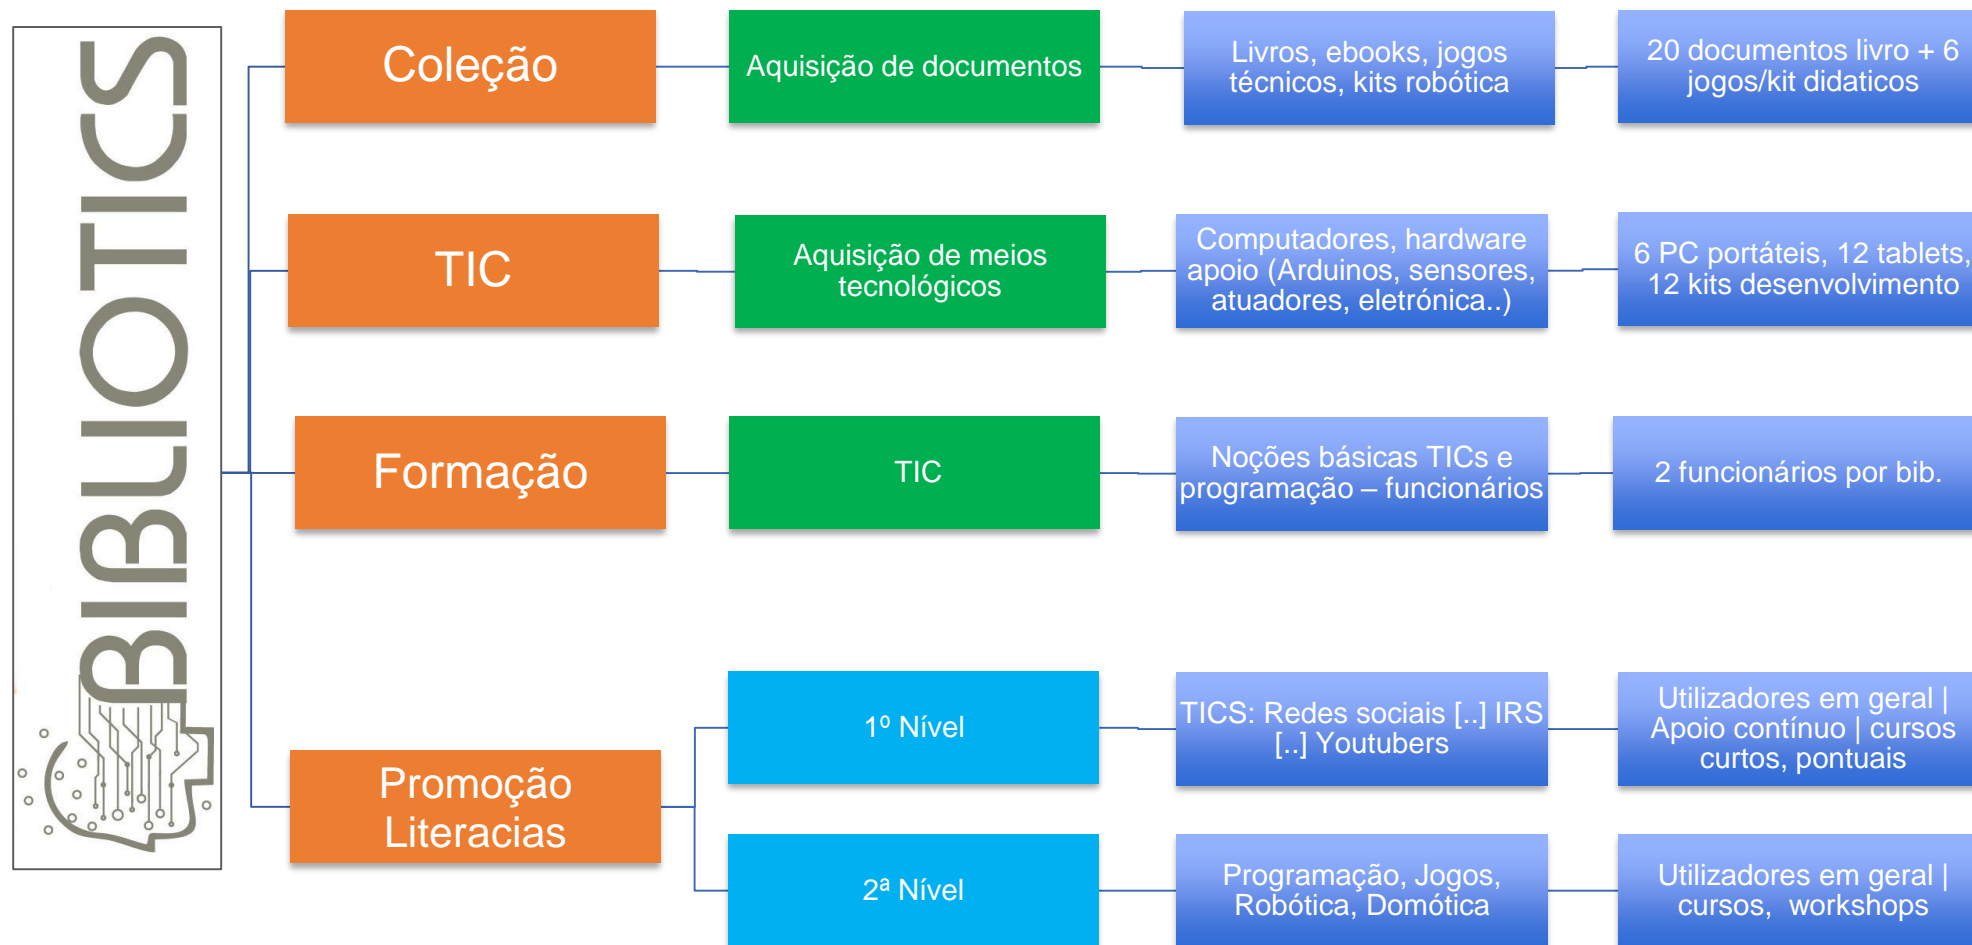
BIBLIOTICS

Coleção

Aquisição de documentos

Livros, ebooks, jogos técnicos, kits robótica

20 documentos livro + 6 jogos/kit didaticos

TIC

Aquisição de meios tecnológicos

Computadores, hardware apoio (Arduinos, sensores, atuadores, eletrónica..)

6 PC portáteis, 12 tablets, 12 kits desenvolvimento

Formação

TIC

Noções básicas TICs e programação – funcionários

2 funcionários por bib.

Promoção Literacias

1º Nível

TICS: Redes sociais [..] IRS [..] Youtubers

Utilizadores em geral | Apoio contínuo | cursos curtos, pontuais

2ª Nível

Programação, Jogos, Robótica, Domótica

Utilizadores em geral | cursos, workshops